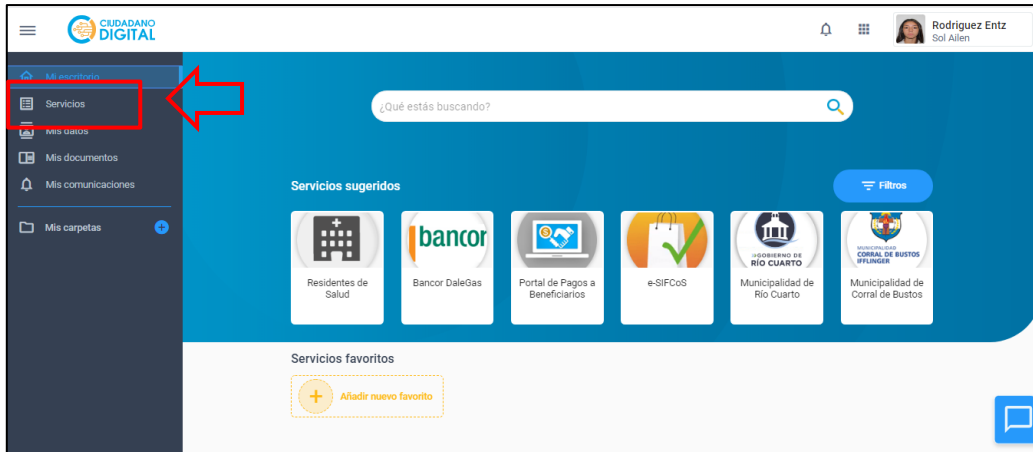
CIUDADANO DIGITAL

Rodriguez Entz
Sol Ailen

Mi escritorio
Servicios
Mis datos
Mis documentos
Mis comunicaciones
Mis carpetas

¿Qué estás buscando?

Servicios sugeridos

Filtros

Residentes de Salud

bancor
Bancor DaleGas

Portal de Pagos a Beneficiarios

e-SIFCoS

GOBIERNO DE RÍO CUARTO
Municipalidad de Río Cuarto

MUNICIPALIDAD CORRAL DE BUSTOS IFFLINGER
Municipalidad de Corral de Bustos

Servicios favoritos

Añadir nuevo favorito